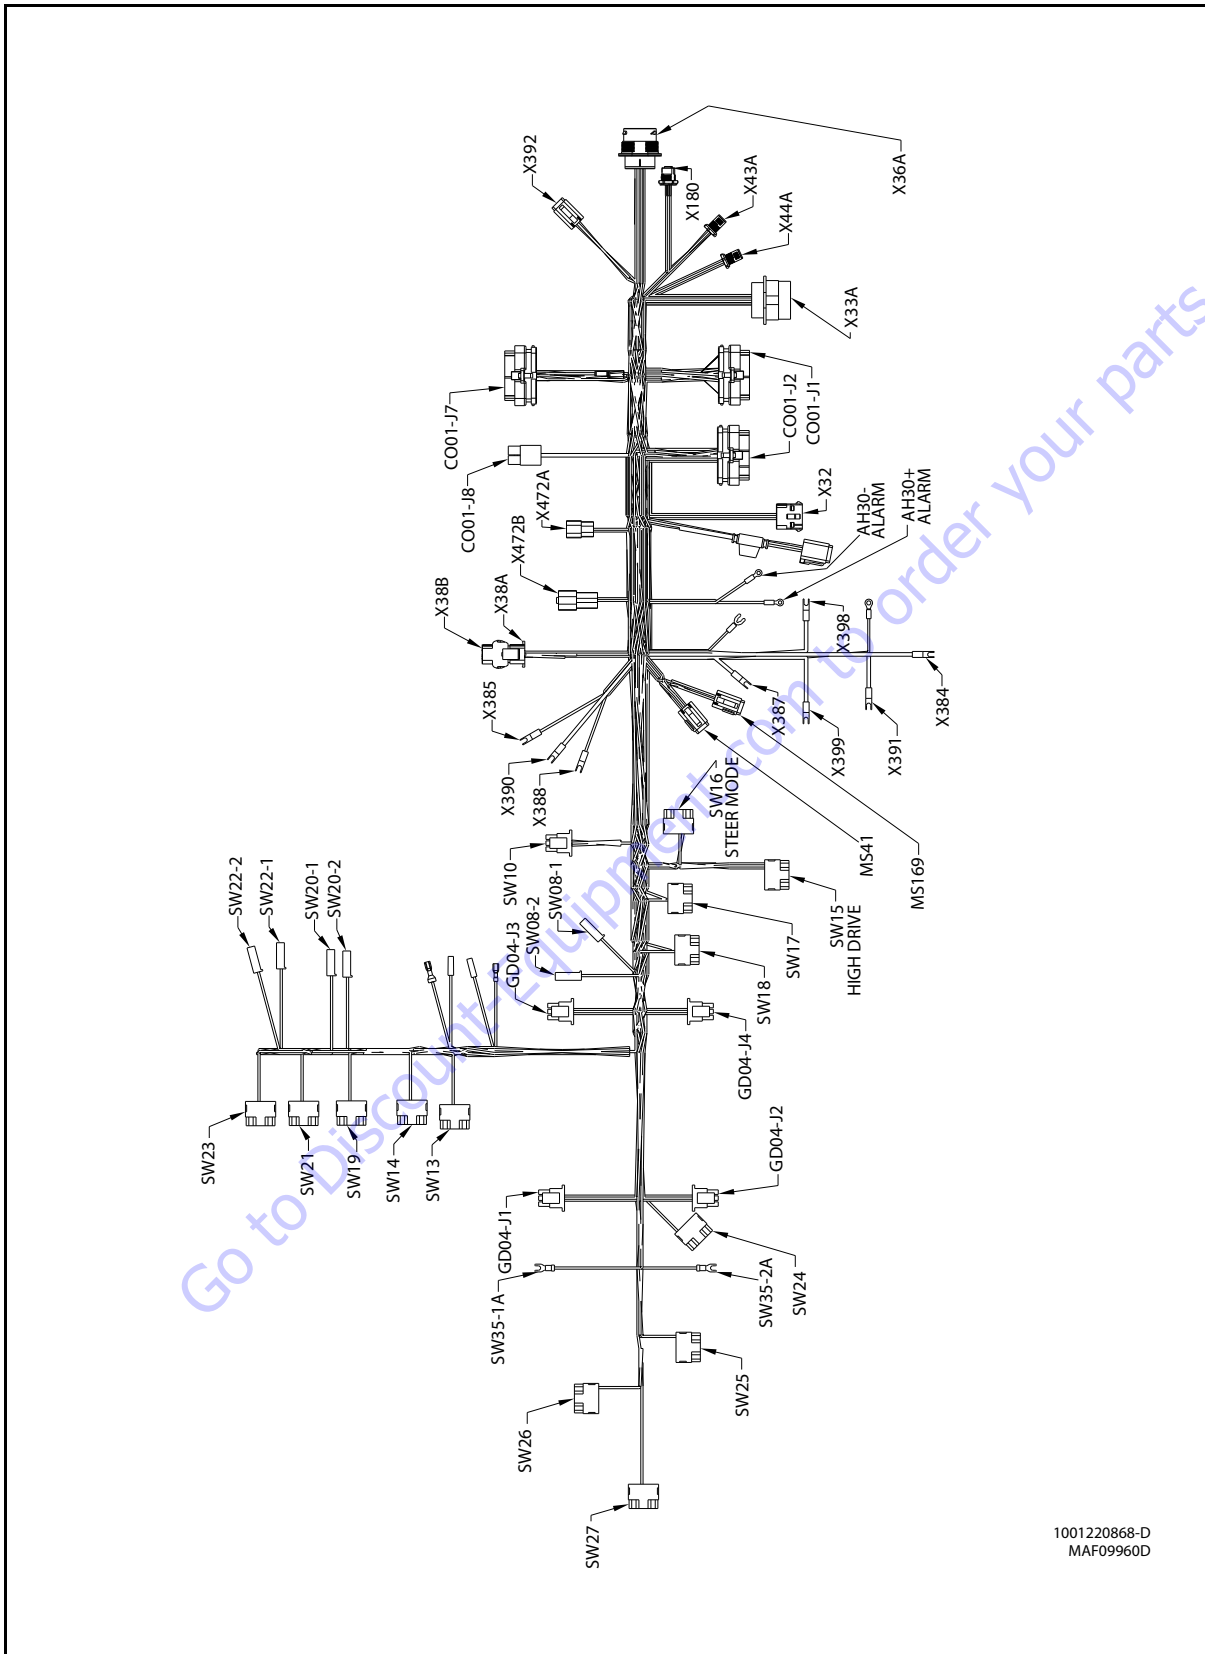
X392
X36A
X180
X43A
X44A
X33A
CO01-J7
CO01-J2
CO01-J1
CO01-J8
X472A
X32
AH30-
ALARM
AH30+
ALARM
X472B
X38B
X38A
X398
X385
X384
X387
X391
X399
X390
X388
SW16
STEER MODE
MS41
MS169
SW22-2
SW22-1
SW20-1
SW20-2
SW10
SW08-1
SW08-2
GD04-J3
SW15
HIGH DRIVE
SW17
SW18
GD04-J4
SW23
SW21
SW19
SW14
SW13
GD04-J2
GD04-J1
SW24
SW35-1A
SW35-2A
SW25
SW26
SW27
1001220868-D
MAF09960D